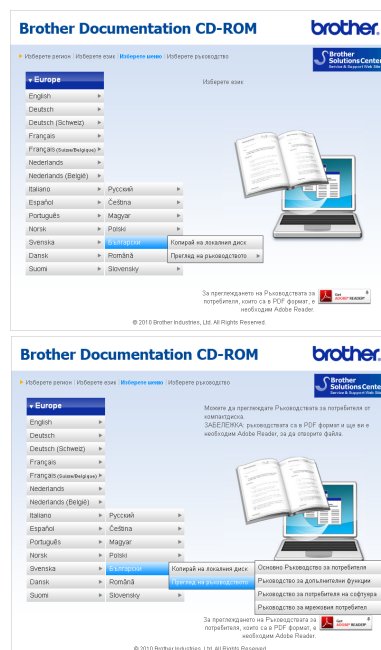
Brother Documentation CD-ROM

brother

Изберете регион | Изберете език | Изберете меню | Изберете ръководство

Brother Solutions Center
Service & Support Web Site

Europe

Изберете език

English
Deutsch
Deutsch (Schweiz)
Français
Français (Suisse/Belgique)
Nederlands
Nederlands (België)
Italiano
Español
Português
Norsk
Svenska
Dansk
Suomi
Русский
Čeština
Magyar
Polski
Български
Română
Slovensky

Копирай на локалния диск
Преглед на ръководството

За преглеждането на Ръководствата за потребителя, които са в PDF формат, е необходим Adobe Reader.

Get ADOBE READER

© 2010 Brother Industries, Ltd. All Rights Reserved.

Brother Documentation CD-ROM

brother

Изберете регион | Изберете език | Изберете меню | Изберете ръководство

Brother Solutions Center
Service & Support Web Site

Europe

Можете да прегледате Ръководствата за потребителя от компактдиска.
ЗАБЕЛЕЖКА: ръководствата са в PDF формат и ще ви е необходим Adobe Reader, за да отворите файла.

English
Deutsch
Deutsch (Schweiz)
Français
Français (Suisse/Belgique)
Nederlands
Nederlands (België)
Italiano
Español
Português
Norsk
Svenska
Dansk
Suomi
Русский
Čeština
Magyar
Polski
Български
Română
Slovensky

Копирай на локалния диск
Преглед на ръководството

Основно Ръководство за потребителя
Ръководство за допълнителни функции
Ръководство на потребителя на софтуера
Ръководство за мрежовия потребител

За преглеждането на Ръководствата за потребителя, които са в PDF формат, е необходим Adobe Reader.

Get ADOBE READER

© 2010 Brother Industries, Ltd. All Rights Reserved.